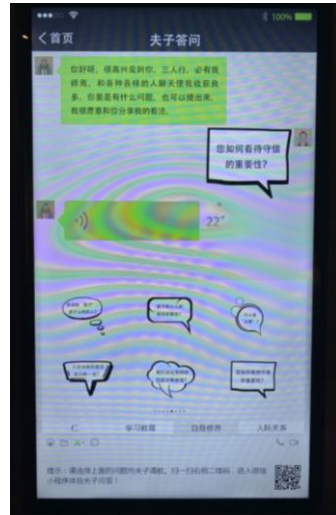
100%

首页

夫子答问

你好呀，很高兴见到你。三人行，必有我师焉，和各种各样的人聊天使我收获良多。你是是有什么问题，也可以提出来，我很愿意和你分享我的看法。

您如何看待守信的重要性？

22"

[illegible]

学习教育

自我修养

人际关系

提示：请选择上面的问题向夫子提问，扫一扫右侧二维码，进入微信小程序体验夫子问答！